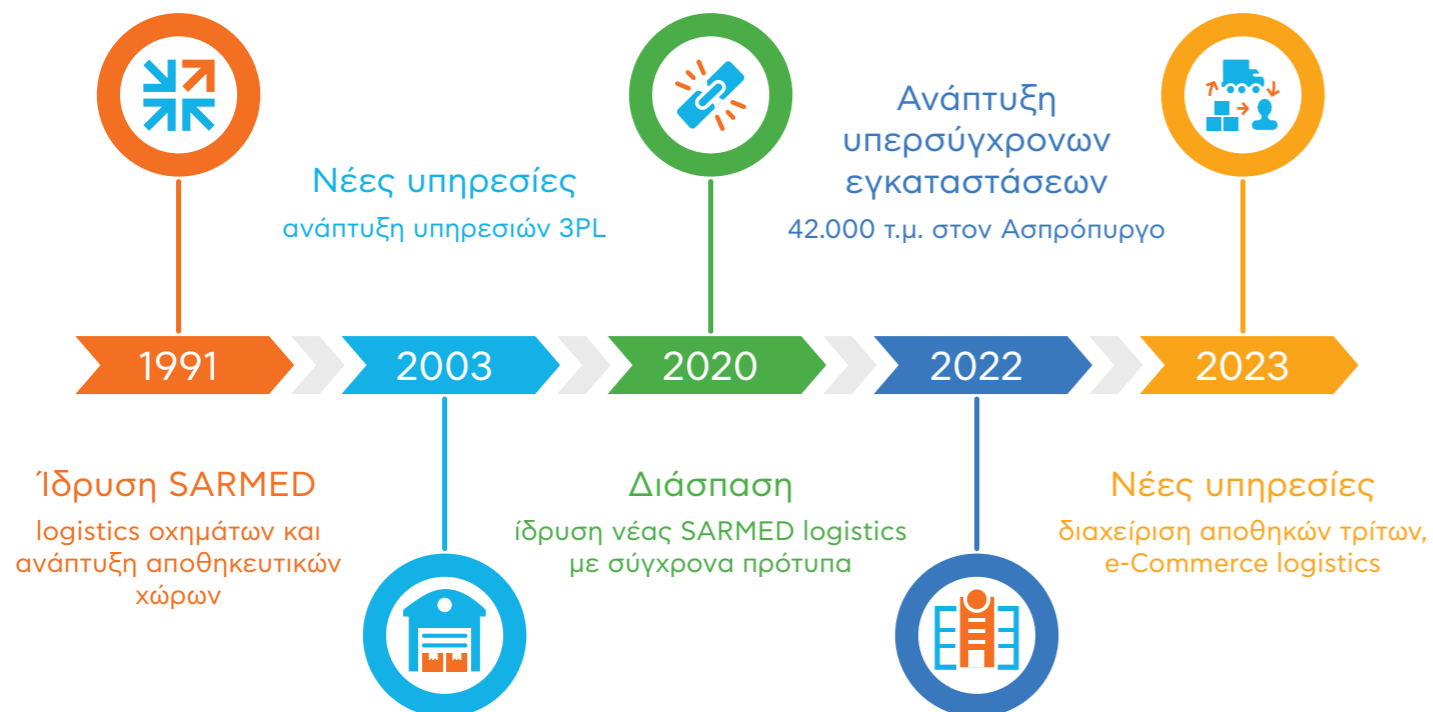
Νέες υπηρεσίες
ανάπτυξη υπηρεσιών 3PL

Ανάπτυξη υπερσύγχρονων εγκαταστάσεων
42.000 τ.μ. στον Ασπρόπυργο

1991

2003

2020

2022

2023

Ίδρυση SARMED
logistics οχημάτων και ανάπτυξη αποθηκευτικών χώρων

Διάσπαση
ίδρυση νέας SARMED logistics με σύγχρονα πρότυπα

Νέες υπηρεσίες
διαχείριση αποθηκών τρίτων, e-Commerce logistics